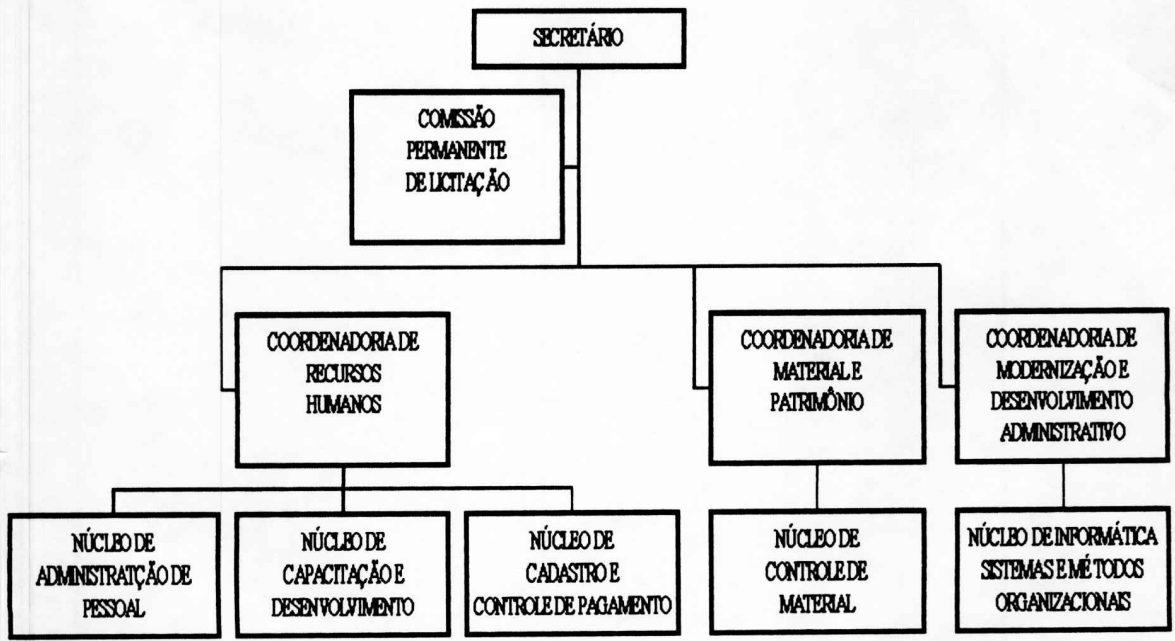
SECRETÁRIO

COMISSÃO PERMANENTE DE LICITAÇ ÃO

COORDENADORIA DE RECURSOS HUMANOS

COORDENADORIA DE MATERIAL E PATRIMÔNIO

COORDENADORIA DE MODERNIZAÇÃO E DESENVOLVIMENTO ADMINISTRATIVO

NÚCLEO DE ADMINISTRATÇÃO DE PESSOAL

NÚCLEO DE CAPACITAÇÃO E DESENVOLVIMENTO

NÚCLEO DE CADASTRO E CONTROLE DE PAGAMENTO

NÚCLEO DE CONTROLE DE MATERIAL

NÚCLEO DE INFORMÁTICA SISTEMAS E MÉ TODOS ORGANIZACIONAIS